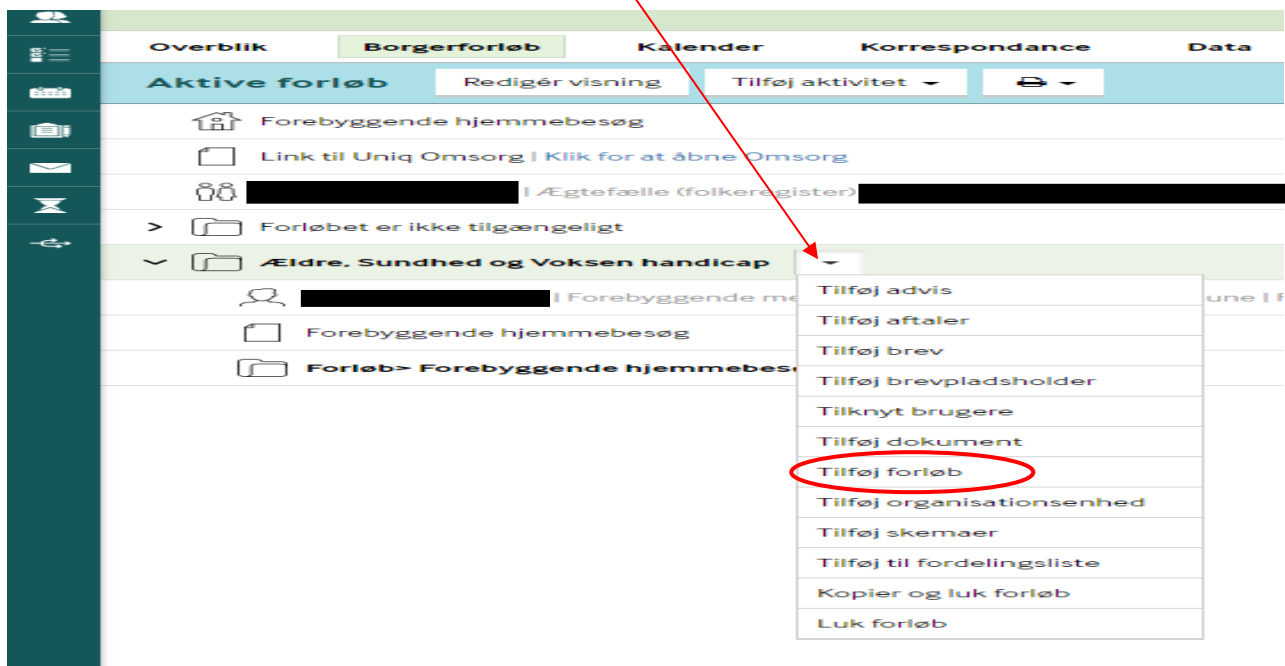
Overblik | Borgerforløb | Kalender | Korrespondance | Data

Aktive forløb | Redigér visning | Tilføj aktivitet

Forebyggende hjemmebesøg

Link til Uniq Omsorg | Klik for at åbne Omsorg

| Ægtefælle (folkeregister)

Forløbet er ikke tilgængeligt

Ældre, Sundhed og Voksen handicap

| Forebyggende me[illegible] une | F

Forebyggende hjemmebesøg

Forløb> Forebyggende hjemmebes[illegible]

Tilføj advis
Tilføj aftaler
Tilføj brev
Tilføj brevpladsholder
Tilknyt brugere
Tilføj dokument
Tilføj forløb
Tilføj organisationsenhed
Tilføj skemaer
Tilføj til fordelingsliste
Kopier og luk forløb
Luk forløb